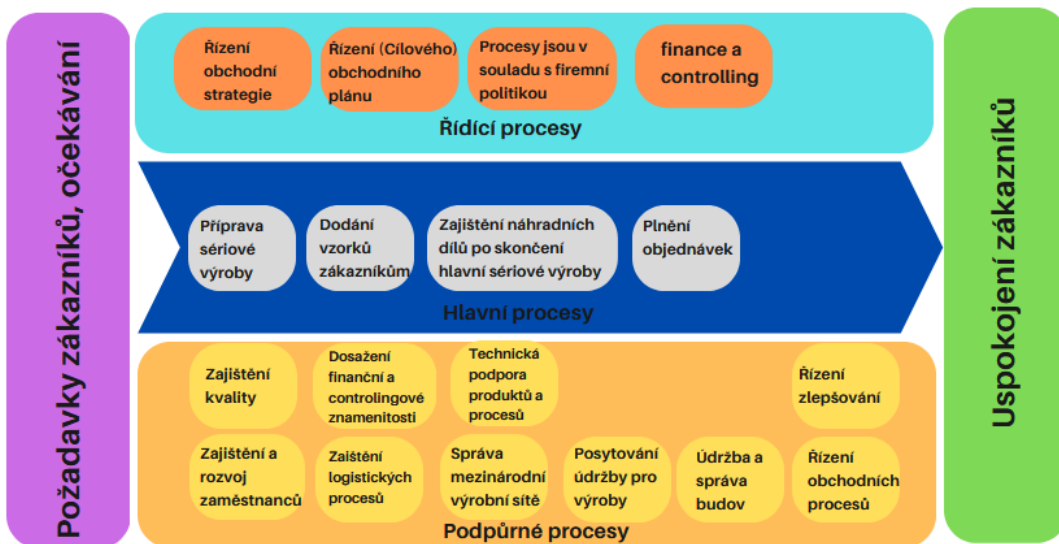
Požadavky zákazníků, očekávání

Řízení obchodní strategie

Řízení (Cílového) obchodního plánu

Procesy jsou v souladu s firemní politikou

finance a controlling

Řídící procesy

Příprava sériové výroby

Dodání vzorků zákazníkům

Zajištění náhradních dílů po skončení hlavní sériové výroby

Plnění objednávek

Hlavní procesy

Zajištění kvality

Dosažení finanční a controlingové znamenitosti

Technická podpora produktů a procesů

Řízení zlepšování

Zajištění a rozvoj zaměstnanců

Zaištění logistických procesů

Správa mezinárodní výrobní sítě

Posytování údržby pro výroby

Údržba a správa budov

Řízení obchodních procesů

Podpůrné procesy

Uspokojení zákazníků